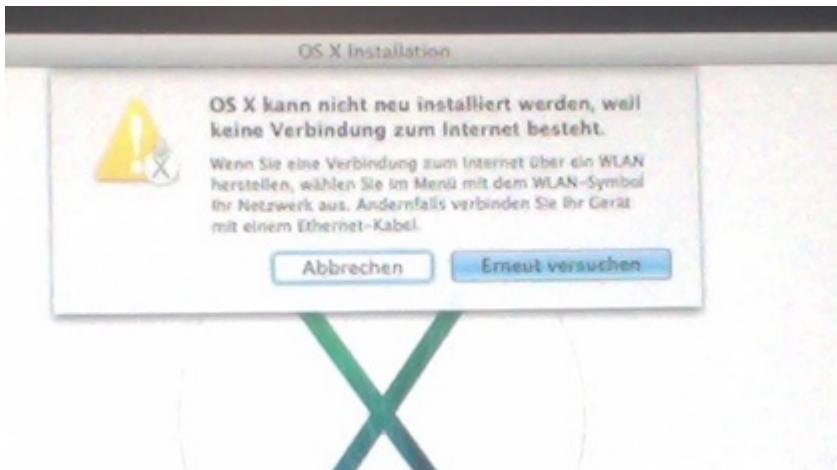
OS X Installation

OS X kann nicht neu installiert werden, weil keine Verbindung zum Internet besteht.

Wenn Sie eine Verbindung zum Internet über ein WLAN herstellen, wählen Sie im Menü mit dem WLAN-Symbol Ihr Netzwerk aus. Andernfalls verbinden Sie Ihr Gerät mit einem Ethernet-Kabel.

Abbrechen

Erneut versuchen